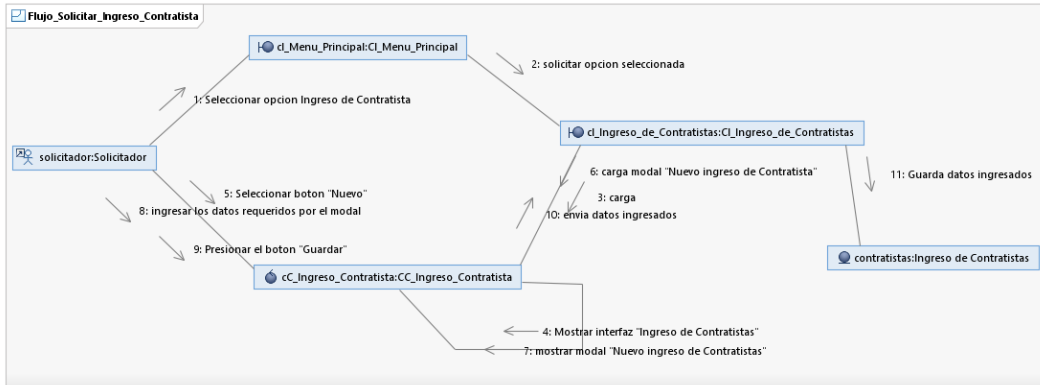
Flujo_Solicitar_Ingreso_Contratista

cl_Menu_Principal:Cl_Menu_Principal

2: solicitar opcion seleccionada

1: Seleccionar opcion Ingreso de Contratista

cl_Ingreso_de_Contratistas:Cl_Ingreso_de_Contratistas

solicitador:Solicitador

6: carga modal "Nuevo ingreso de Contratista"

11: Guarda datos ingresados

5: Seleccionar boton "Nuevo"

3: carga

8: ingresar los datos requeridos por el modal

10: envia datos ingresados

9: Presionar el boton "Guardar"

contratistas:Ingreso de Contratistas

cC_Ingreso_Contratista:CC_Ingreso_Contratista

4: Mostrar interfaz "Ingreso de Contratistas"

7: mostrar modal "Nuevo ingreso de Contratistas"